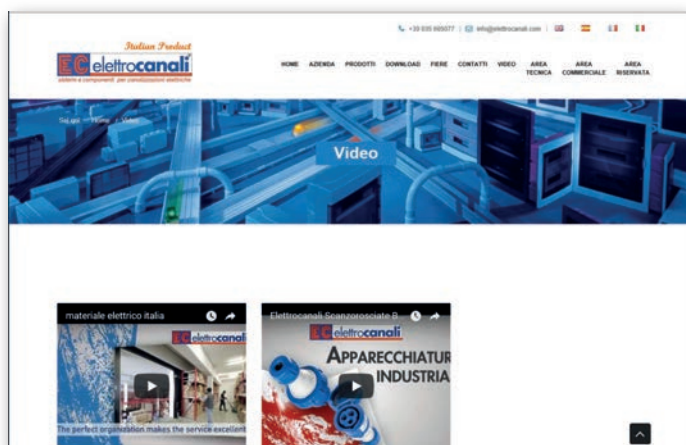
+39 035 005077 | info@elettrocanali.com

Italian Product
EC elettrocanali
sistemi e componenti per canalizzazioni elettriche

HOME AZIENDA PRODOTTI DOWNLOAD FIERE CONTATTI VIDEO AREA TECNICA AREA COMMERCIALE AREA RISERVATA

Sei qui: Home / Video

Video

materiale elettrico italia
EC elettrocanali
The perfect organization makes the service excellent

Elettrocanali Scanzorosciate B...
EC elettrocanali
APPARECCHIATUR INDUSTRIA